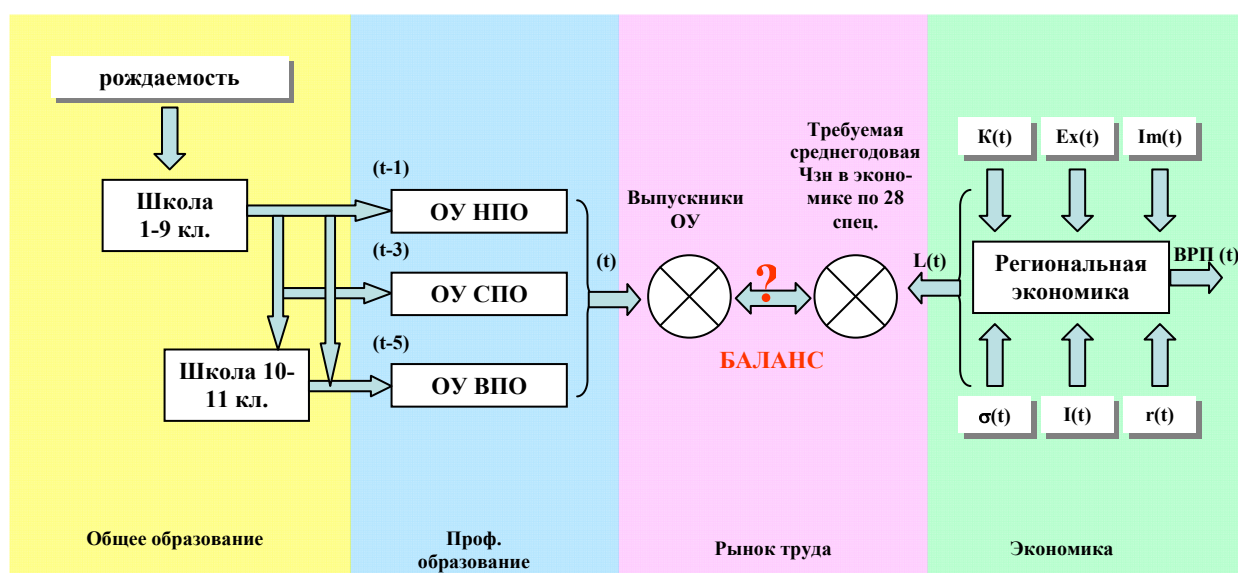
рождаемость

Школа 1-9 кл.

Школа 10-11 кл.

(t-1)
ОУ НПО

(t-3)
ОУ СПО

(t-5)
ОУ ВПО

(t)

Выпускники ОУ

?

БАЛАНС

Требуемая среднегодовая Чзн в экономике по 28 спец.

L(t)

К(t)
Ex(t)
Im(t)

Региональная экономика

ВРП (t)

σ(t)
I(t)
r(t)

Общее образование

Проф. образование

Рынок труда

Экономика